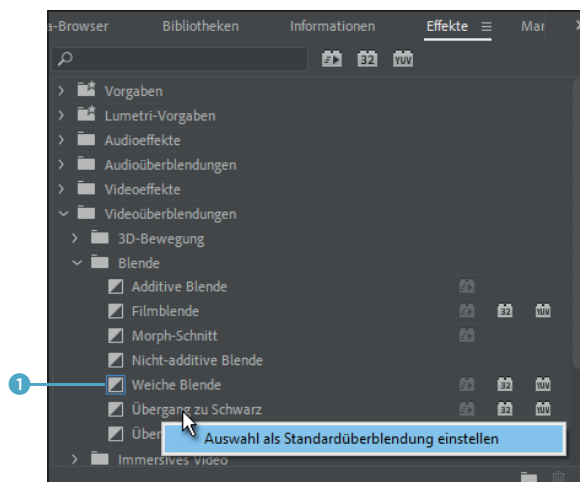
a-Browser Bibliotheken Informationen Effekte ≡ Mar

32 YUV

Vorgaben
Lumetri-Vorgaben
Audioeffekte
Audioüberblendungen
Videoeffekte
Videoüberblendungen
3D-Bewegung
Blende
Additive Blende
Filmblende 32 YUV
Morph-Schnitt
Nicht-additive Blende
1
Weiche Blende 32 YUV
Übergang zu Schwarz 32 YUV
Über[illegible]
Auswahl als Standardüberblendung einstellen
Immersives Video